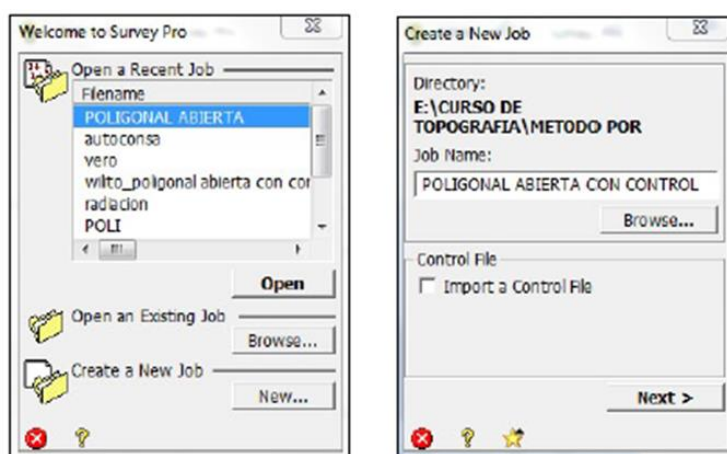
Welcome to Survey Pro

Open a Recent Job

| Filename |
|---|
| POLIGONAL ABIERTA |
| autoconsa |
| vero |
| wilto_poligonal abierta con cor |
| radiacion |
| POLI |

Open

Open an Existing Job

Browse...

Create a New Job

New...

Create a New Job

Directory:
E:\CURSO DE TOPOGRAFIA\METODO POR

Job Name:
POLIGONAL ABIERTA CON CONTROL

Browse...

Control File

Import a Control File

Next >